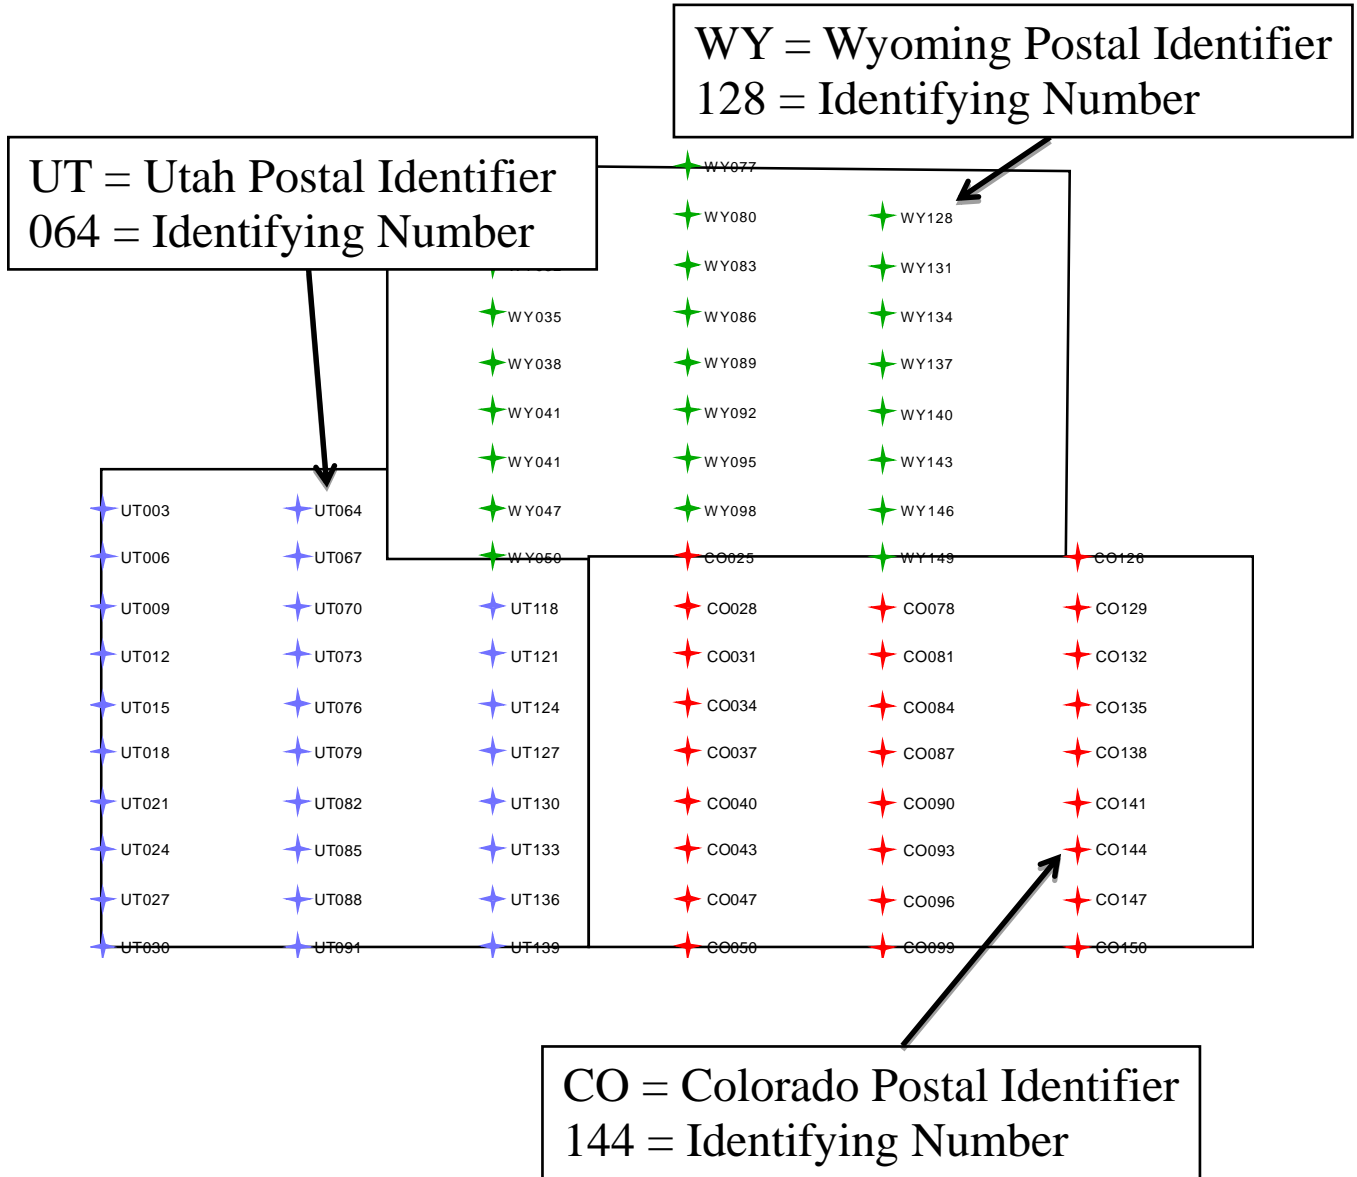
WY = Wyoming Postal Identifier
128 = Identifying Number

UT = Utah Postal Identifier
064 = Identifying Number

WY077
WY080
WY083
WY086
WY089
WY092
WY095
WY098

WY128
WY131
WY134
WY137
WY140
WY143
WY146
WY149

WY035
WY038
WY041
WY041
WY047
WY050

UT003
UT006
UT009
UT012
UT015
UT018
UT021
UT024
UT027
UT030

UT064
UT067
UT070
UT073
UT076
UT079
UT082
UT085
UT088
UT091

UT118
UT121
UT124
UT127
UT130
UT133
UT136
UT139

CO025
CO028
CO031
CO034
CO037
CO040
CO043
CO047
CO050

CO078
CO081
CO084
CO087
CO090
CO093
CO096
CO099

CO126
CO129
CO132
CO135
CO138
CO141
CO144
CO147
CO150

CO = Colorado Postal Identifier
144 = Identifying Number